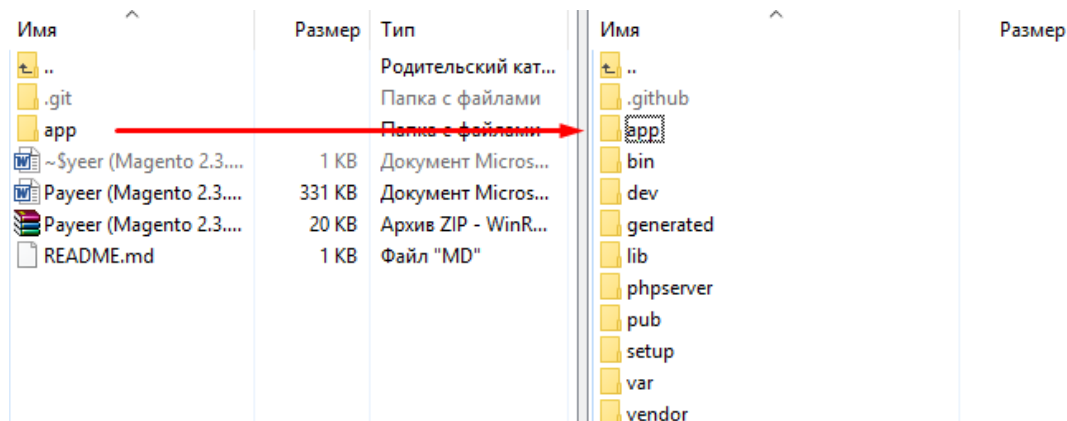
| Имя | Размер | Тип |
|---|---|---|
| .. | | Родительский кат... |
| .git | | Папка с файлами |
| app | | Папка с файлами |
| ~$yeer (Magento 2.3.... | 1 KB | Документ Micros... |
| Payeer (Magento 2.3.... | 331 KB | Документ Micros... |
| Payeer (Magento 2.3.... | 20 KB | Архив ZIP - WinR... |
| README.md | 1 KB | Файл "MD" |

| Имя | Размер |
|---|---|
| .. | |
| .github | |
| app | |
| bin | |
| dev | |
| generated | |
| lib | |
| phpserver | |
| pub | |
| setup | |
| var | |
| vendor | |